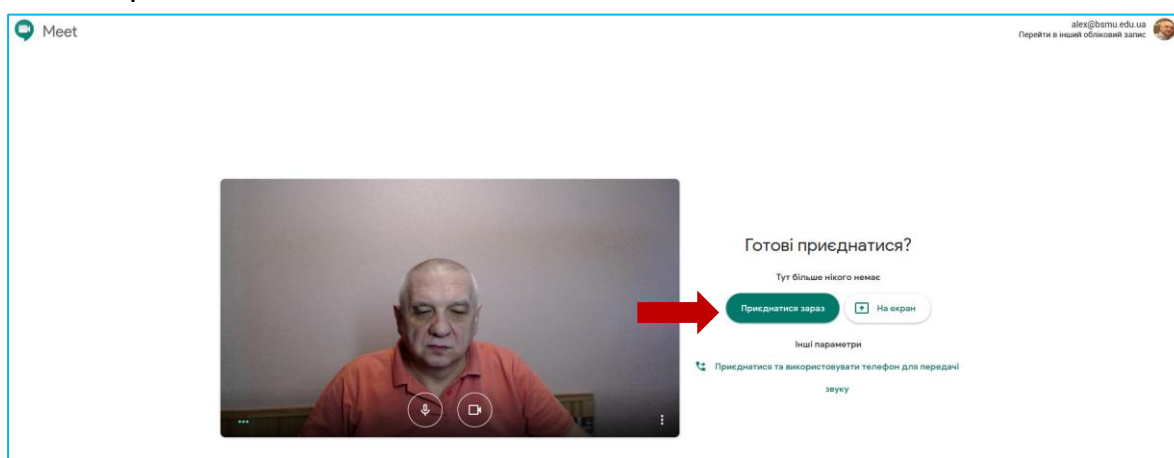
Meet

alex@bsmu.edu.ua
Перейти в інший обліковий запис

Готові приєднатися?

Тут більше нікого немає

Приєднатися зараз

На екран

Інші параметри

Приєднатися та використовувати телефон для передачі звуку